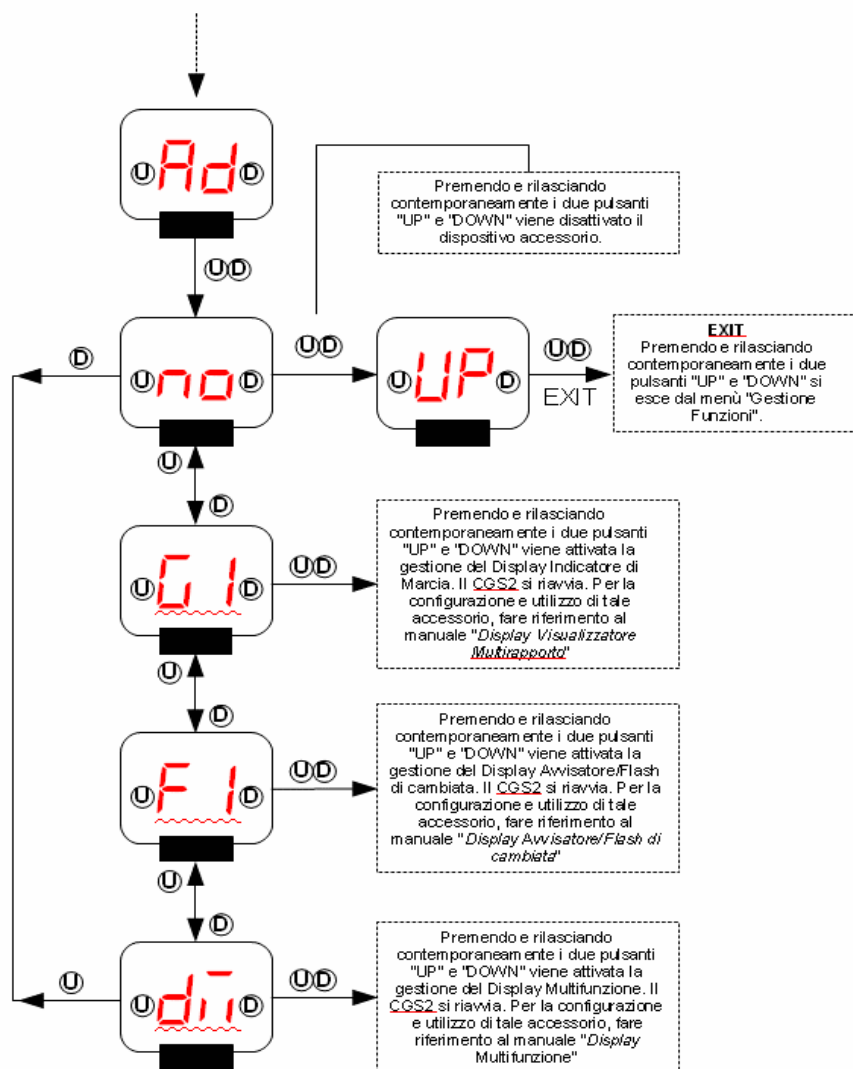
Ad

UD

Premendo e rilasciando contemporaneamente i due pulsanti "UP" e "DOWN" viene disattivato il dispositivo accessorio.

D

U no D

UD

U UP D

UD

EXIT

EXIT
Premendo e rilasciando contemporaneamente i due pulsanti "UP" e "DOWN" si esce dal menù "Gestione Funzioni".

U

D

U G1 D

UD

Premendo e rilasciando contemporaneamente i due pulsanti "UP" e "DOWN" viene attivata la gestione del Display Indicatore di Marcia. Il CGS2 si riavvia. Per la configurazione e utilizzo di tale accessorio, fare riferimento al manuale "Display Visualizzatore Multirapporto"

U

D

U F1 D

UD

Premendo e rilasciando contemporaneamente i due pulsanti "UP" e "DOWN" viene attivata la gestione del Display Avvisatore/Flash di cambiata. Il CGS2 si riavvia. Per la configurazione e utilizzo di tale accessorio, fare riferimento al manuale "Display Avvisatore/Flash di cambiata"

U

D

U

U di D

UD

Premendo e rilasciando contemporaneamente i due pulsanti "UP" e "DOWN" viene attivata la gestione del Display Multifunzione. Il CGS2 si riavvia. Per la configurazione e utilizzo di tale accessorio, fare riferimento al manuale "Display Multifunzione"